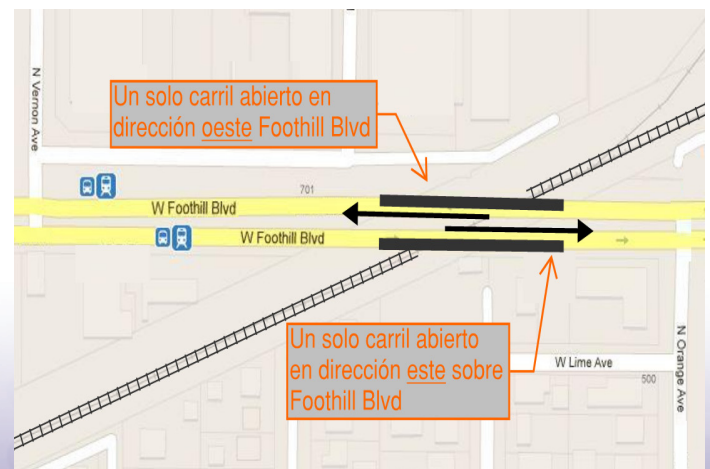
N Vernon Ave

Un solo carril abierto en dirección oeste Foothill Blvd

701

W Foothill Blvd

W Foothill Blvd

Un solo carril abierto en dirección este sobre Foothill Blvd

W Lime Ave

500

N Orange Ave